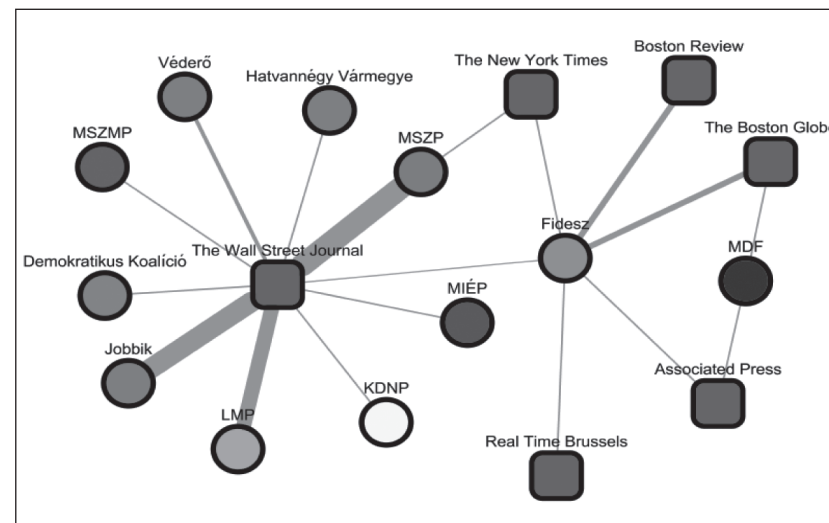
Védërő
Hatvannégy Vármegye
The New York Times
Boston Review
MSZMP
MSZP
The Boston Globe
Fidesz
MDF
Demokratikus Koalíció
The Wall Street Journal
MIÉP
Jobbik
KDNP
Associated Press
LMP
Real Time Brussels